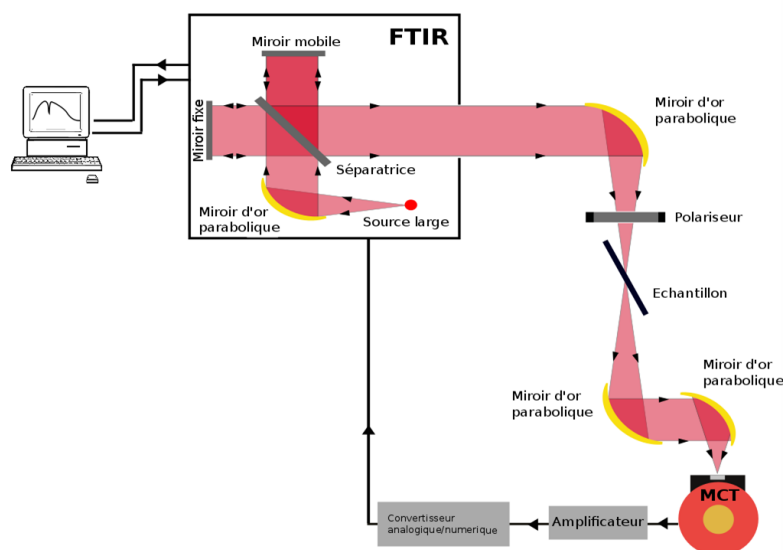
FTIR

Miroir mobile

Miroir fixe

Séparatrice

Miroir d'or parabolique

Source large

Miroir d'or parabolique

Polariseur

Echantillon

Miroir d'or parabolique

Miroir d'or parabolique

MCT

Amplificateur

Convertisseur analogique/numerique